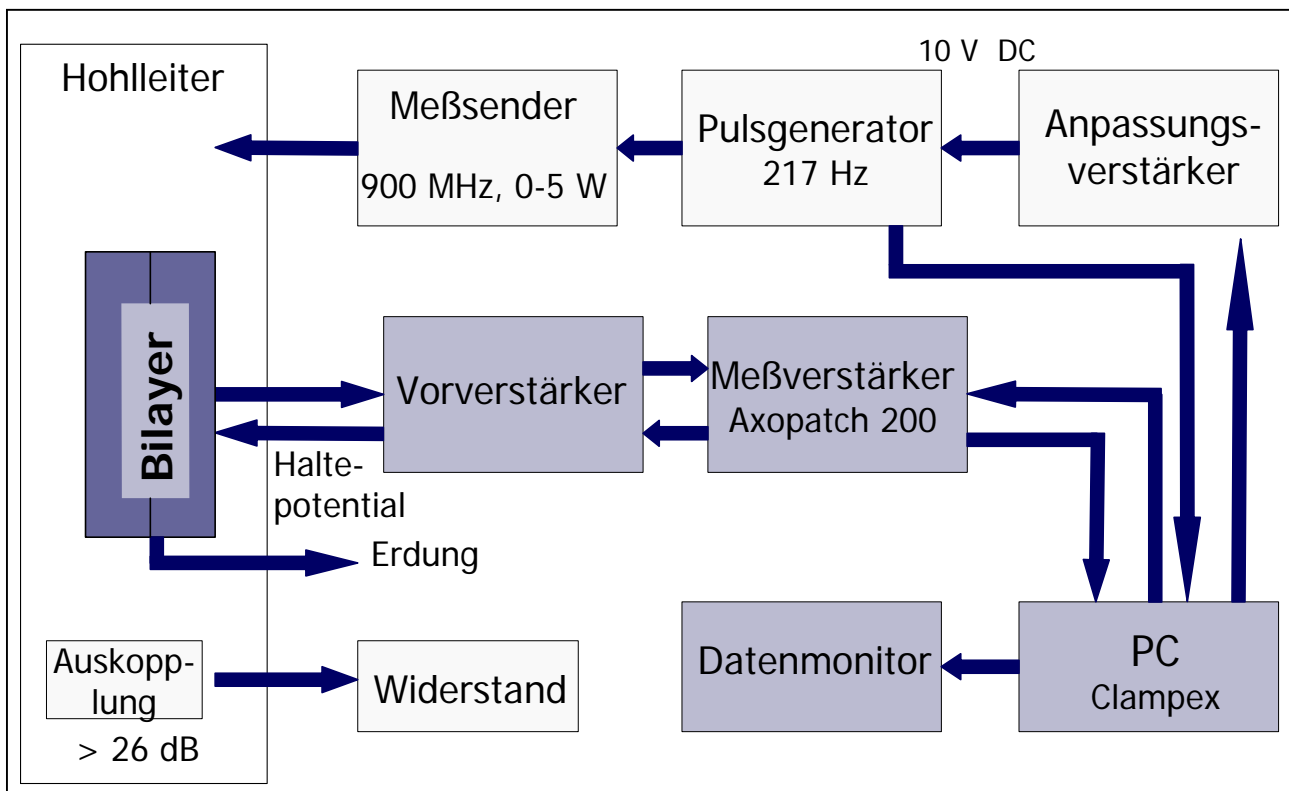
Hohlleiter

Meßsender

900 MHz, 0-5 W

10 V DC

Pulsgenerator
217 Hz

Anpassungsverstärker

Bilayer

Vorverstärker

Meßverstärker
Axopatch 200

Haltepotential

Erdung

Auskopplung
> 26 dB

Widerstand

Datenmonitor

PC
Clampex